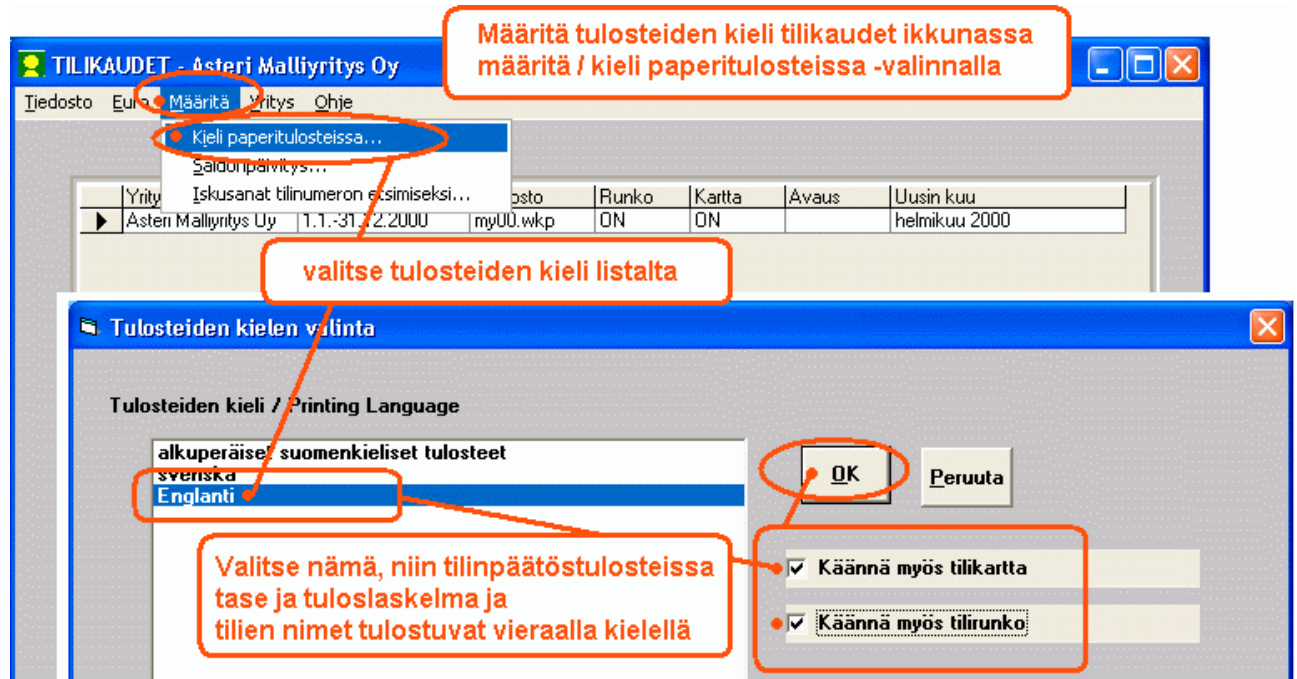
TILIKAUDET - Asteri Malliyritys Oy

Määritä tulosteiden kieli tilikaudet ikkunassa määritä / kieli paperitulosteissa -valinnalla

Tiedosto Euro Määritä Yritys Ohje

Kieli paperitulosteissa...
Saldonpäivitys...
Iskusanat tilinumeron etsimiseksi...

| | Yritys | | tiedosto | Runko | Kartta | Avaus | Uusin kuu |
|---|---|---|---|---|---|---|---|
| ▶ | Asteri Malliyritys Oy | 1.1.-31.12.2000 | my00.wkp | ON | ON | | helmikuu 2000 |

valitse tulosteiden kieli listalta

Tulosteiden kielen valinta

Tulosteiden kieli / Printing Language

alkuperäiset suomenkieliset tulosteet
svenska
Englanti

OK

Peruuta

Valitse nämä, niin tilinpäätöstulosteissa tase ja tuloslaskelma ja tilien nimet tulostuvat vieraalla kielellä

☑ Käännä myös tilikartta

☑ Käännä myös tilirunko